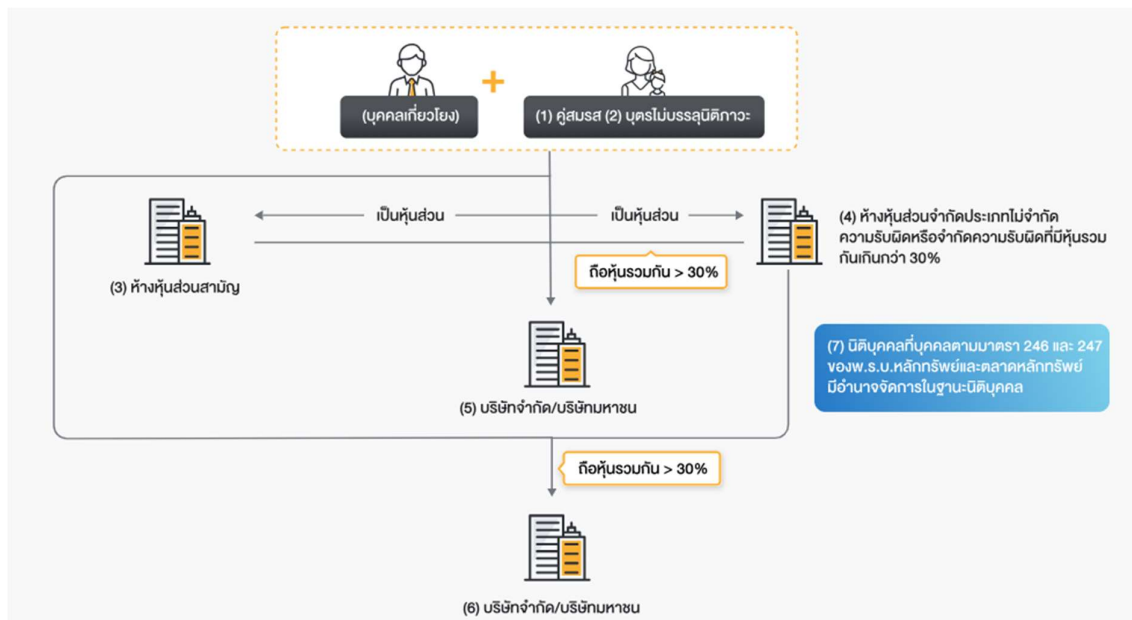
(บุคคลเกี่ยวโยง)

+

(1) คู่สมรส (2) บุตรไม่บรรลุนิติภาวะ

เป็นหุ้นส่วน

เป็นหุ้นส่วน

(3) ห้างหุ้นส่วนสามัญ

(4) ห้างหุ้นส่วนจำกัดประเภทไม่จำกัดความรับผิดหรือจำกัดความรับผิดที่มีหุ้นรวมกันเกินกว่า 30%

ถือหุ้นรวมกัน > 30%

(5) บริษัทจำกัด/บริษัทมหาชน

(7) นิติบุคคลที่บุคคลตามมาตรา 246 และ 247 ของพ.ร.บ.หลักทรัพย์และตลาดหลักทรัพย์ มีอำนาจจัดการในฐานะนิติบุคคล

ถือหุ้นรวมกัน > 30%

(6) บริษัทจำกัด/บริษัทมหาชน